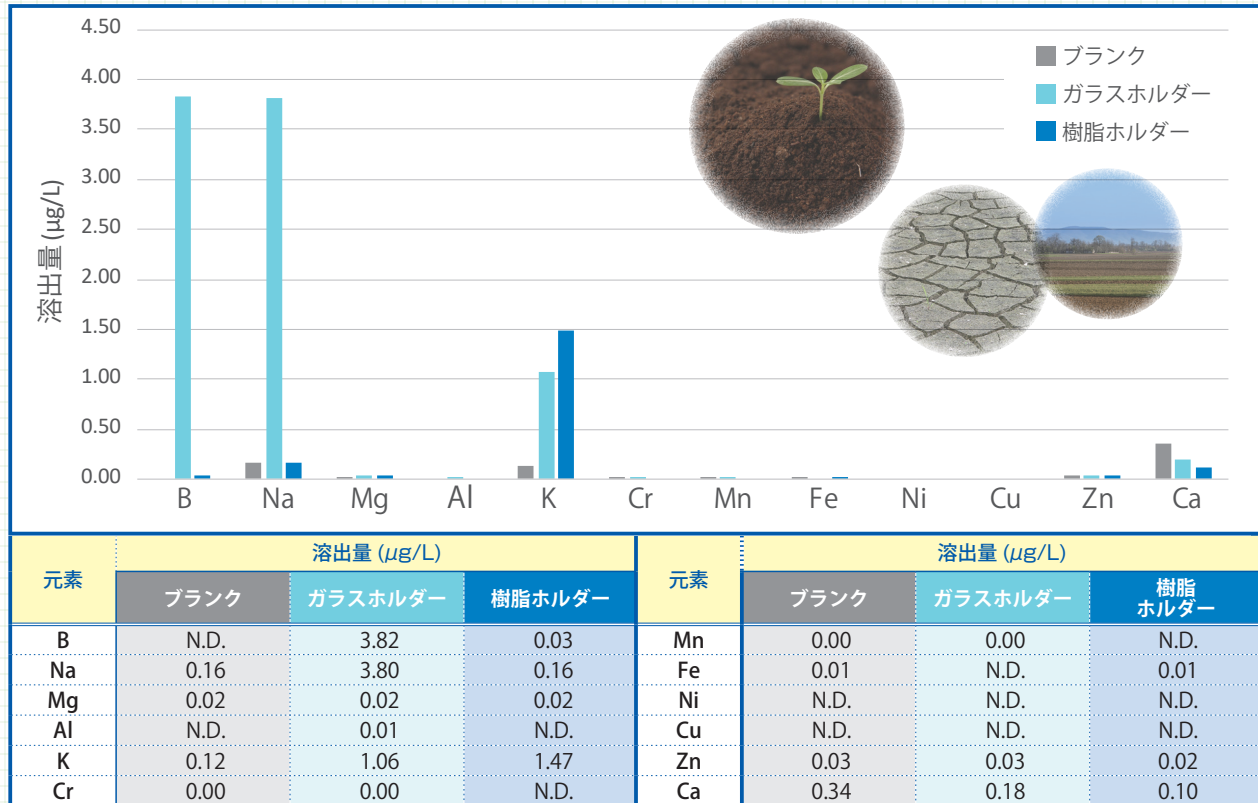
4.50
4.00
3.50
3.00
2.50
2.00
1.50
1.00
0.50
0.00

溶出量 (µg/L)

ブランク
ガラスホルダー
樹脂ホルダー

B Na Mg Al K Cr Mn Fe Ni Cu Zn Ca

| 元素 | 溶出量 (µg/L) ブランク | ガラスホルダー | 樹脂ホルダー |
|---|---|---|---|
| B | N.D. | 3.82 | 0.03 |
| Na | 0.16 | 3.80 | 0.16 |
| Mg | 0.02 | 0.02 | 0.02 |
| Al | N.D. | 0.01 | N.D. |
| K | 0.12 | 1.06 | 1.47 |
| Cr | 0.00 | 0.00 | N.D. |

| 元素 | 溶出量 (µg/L) ブランク | ガラスホルダー | 樹脂ホルダー |
|---|---|---|---|
| Mn | 0.00 | 0.00 | N.D. |
| Fe | 0.01 | N.D. | 0.01 |
| Ni | N.D. | N.D. | N.D. |
| Cu | N.D. | N.D. | N.D. |
| Zn | 0.03 | 0.03 | 0.02 |
| Ca | 0.34 | 0.18 | 0.10 |